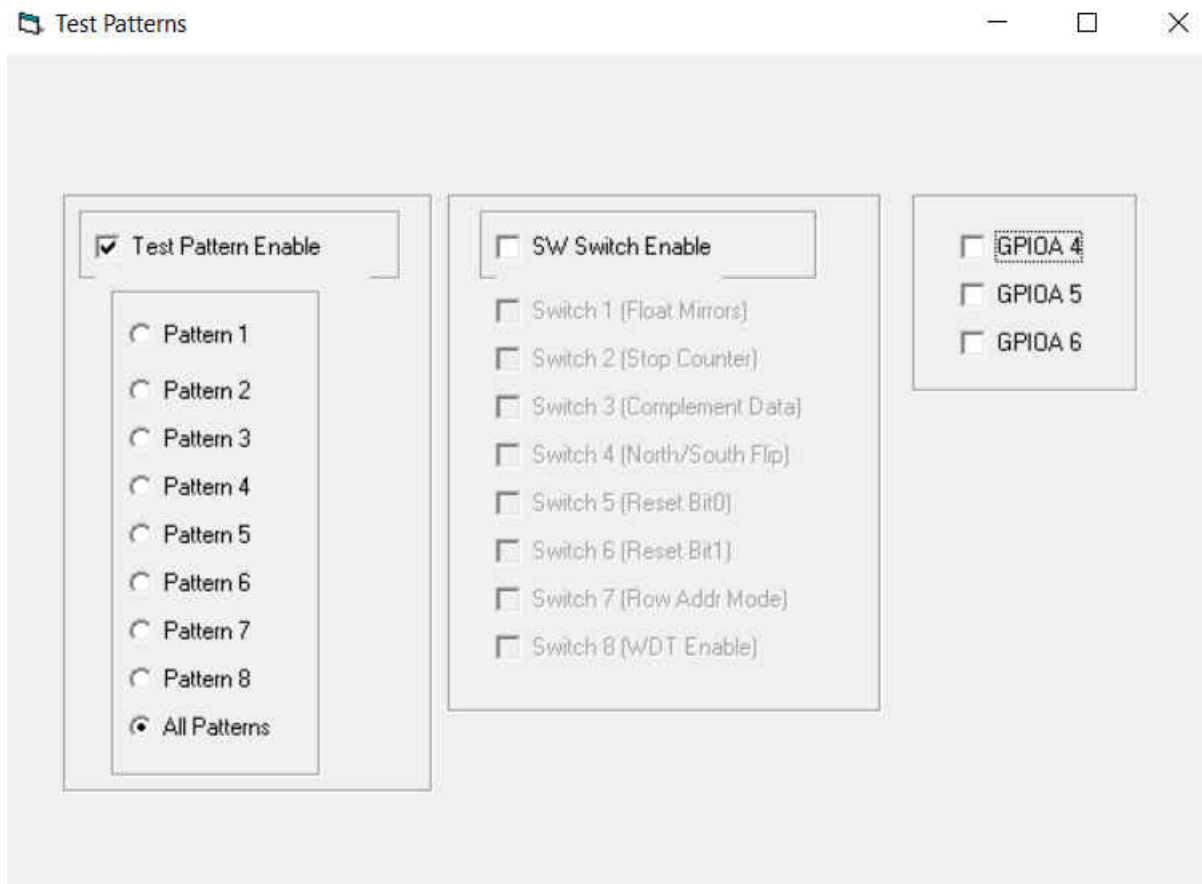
Test Patterns

Test Pattern Enable

Pattern 1
Pattern 2
Pattern 3
Pattern 4
Pattern 5
Pattern 6
Pattern 7
Pattern 8
All Patterns

SW Switch Enable

Switch 1 (Float Mirrors)
Switch 2 (Stop Counter)
Switch 3 (Complement Data)
Switch 4 (North/South Flip)
Switch 5 (Reset Bit0)
Switch 6 (Reset Bit1)
Switch 7 (Row Addr Mode)
Switch 8 (WDT Enable)

GPIOA 4
GPIOA 5
GPIOA 6